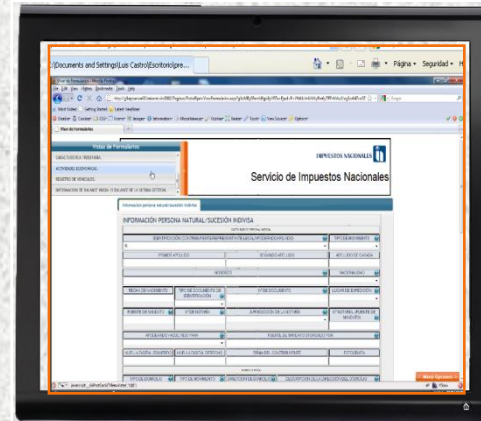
:\Documents and Settings\Luis Castro\Escritorio\pre...

Página • Seguridad •

Lista de Formularios

CARACTERISTICA TRIBUTARIA

ACTIVIDAD ECONOMICA

REGISTRO DE VEHICULOS

IMPUESTOS NACIONALES

Servicio de Impuestos Nacionales

INFORMACIÓN PERSONA NATURAL/SUCESIÓN INDIVISA

PRIMER APELLIDO

SEGUNDO APELLIDO

APELLIDO DE CASADA

NOMBRES

NACIONALIDAD

FECHA DE NACIMIENTO

TIPO DE DOCUMENTO DE IDENTIFICACIÓN

Nº DE DOCUMENTO

LUGAR DE EXPEDICIÓN

NÚMERO DE NIT

APODERADO

FECHA DE NIT

TIPO DE DOMICILIO

TIPO DE MOVIMIENTO

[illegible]